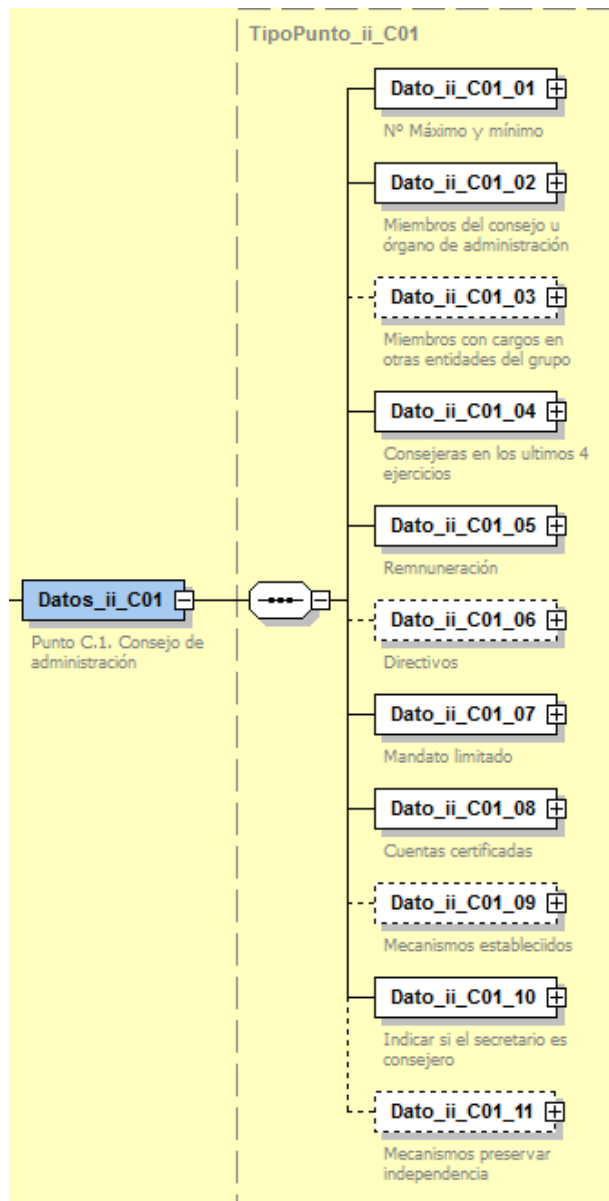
TipoPunto_ii_C01

Datos_ii_C01

Punto C.1. Consejo de administración

Dato_ii_C01_01

Nº Máximo y mínimo

Dato_ii_C01_02

Miembros del consejo u órgano de administración

Dato_ii_C01_03

Miembros con cargos en otras entidades del grupo

Dato_ii_C01_04

Consejeras en los ultimos 4 ejercicios

Dato_ii_C01_05

Remnuneración

Dato_ii_C01_06

Directivos

Dato_ii_C01_07

Mandato limitado

Dato_ii_C01_08

Cuentas certificadas

Dato_ii_C01_09

Mecanismos estableciidos

Dato_ii_C01_10

Indicar si el secretario es consejero

Dato_ii_C01_11

Mecanismos preservar independencia